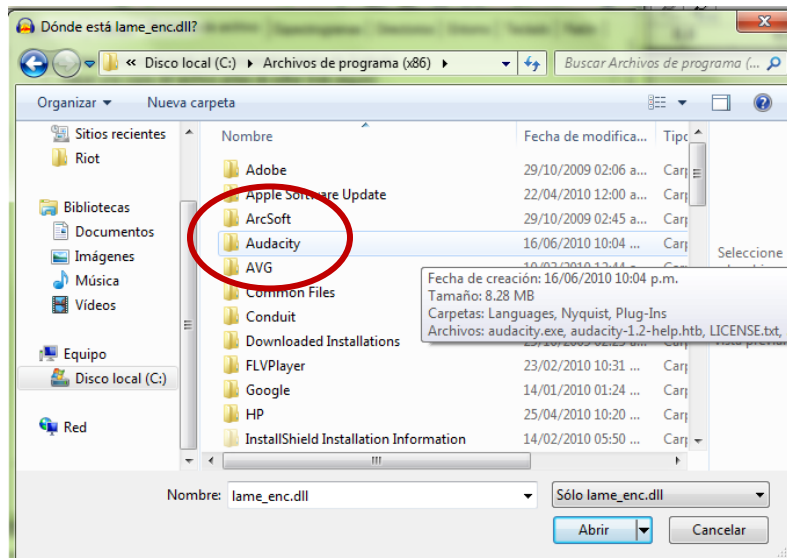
Dónde está lame_enc.dll?

« Disco local (C:) ▸ Archivos de programa (x86) ▸

Buscar Archivos de programa (...

Organizar ▾ Nueva carpeta

Sitios recientes
Riot

Bibliotecas
Documentos
Imágenes
Música
Vídeos

Equipo
Disco local (C:)

Red

| Nombre | Fecha de modifica... | Tipo |
|---|---|---|
| Adobe | 29/10/2009 02:06 a... | Carp |
| Apple Software Update | 22/04/2010 12:00 a... | Carp |
| ArcSoft | 29/10/2009 02:45 a... | Carp |
| Audacity | 16/06/2010 10:04 ... | Carp |
| AVG | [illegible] | Carp |
| Common Files | | |
| Conduit | | |
| Downloaded Installations | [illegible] | |
| FLVPlayer | 23/02/2010 10:31 ... | Carp |
| Google | 14/01/2010 01:24 ... | Carp |
| HP | 25/04/2010 10:20 ... | Carp |
| InstallShield Installation Information | 14/02/2010 05:50 ... | Carp |

Fecha de creación: 16/06/2010 10:04 p.m.
Tamaño: 8.28 MB
Carpetas: Languages, Nyquist, Plug-Ins
Archivos: audacity.exe, audacity-1.2-help.htb, LICENSE.txt, ...

Seleccione
Vista previa

Nombre: lame_enc.dll
Sólo lame_enc.dll
Abrir
Cancelar